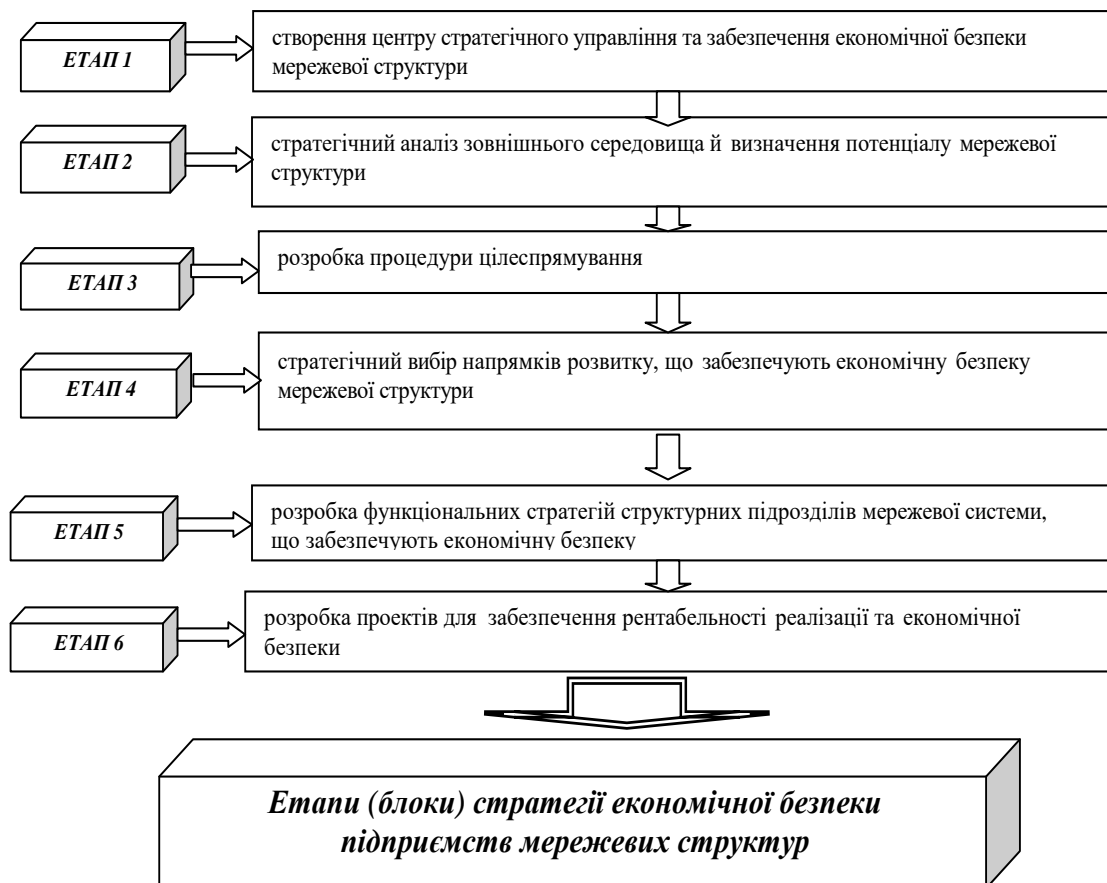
ЕТАП 1

створення центру стратегічного управління та забезпечення економічної безпеки мережевої структури

ЕТАП 2

стратегічний аналіз зовнішнього середовища й визначення потенціалу мережевої структури

ЕТАП 3

розробка процедури цілеспрямування

ЕТАП 4

стратегічний вибір напрямків розвитку, що забезпечують економічну безпеку мережевої структури

ЕТАП 5

розробка функціональних стратегій структурних підрозділів мережевої системи, що забезпечують економічну безпеку

ЕТАП 6

розробка проектів для забезпечення рентабельності реалізації та економічної безпеки

Етапи (блоки) стратегії економічної безпеки підприємств мережевих структур